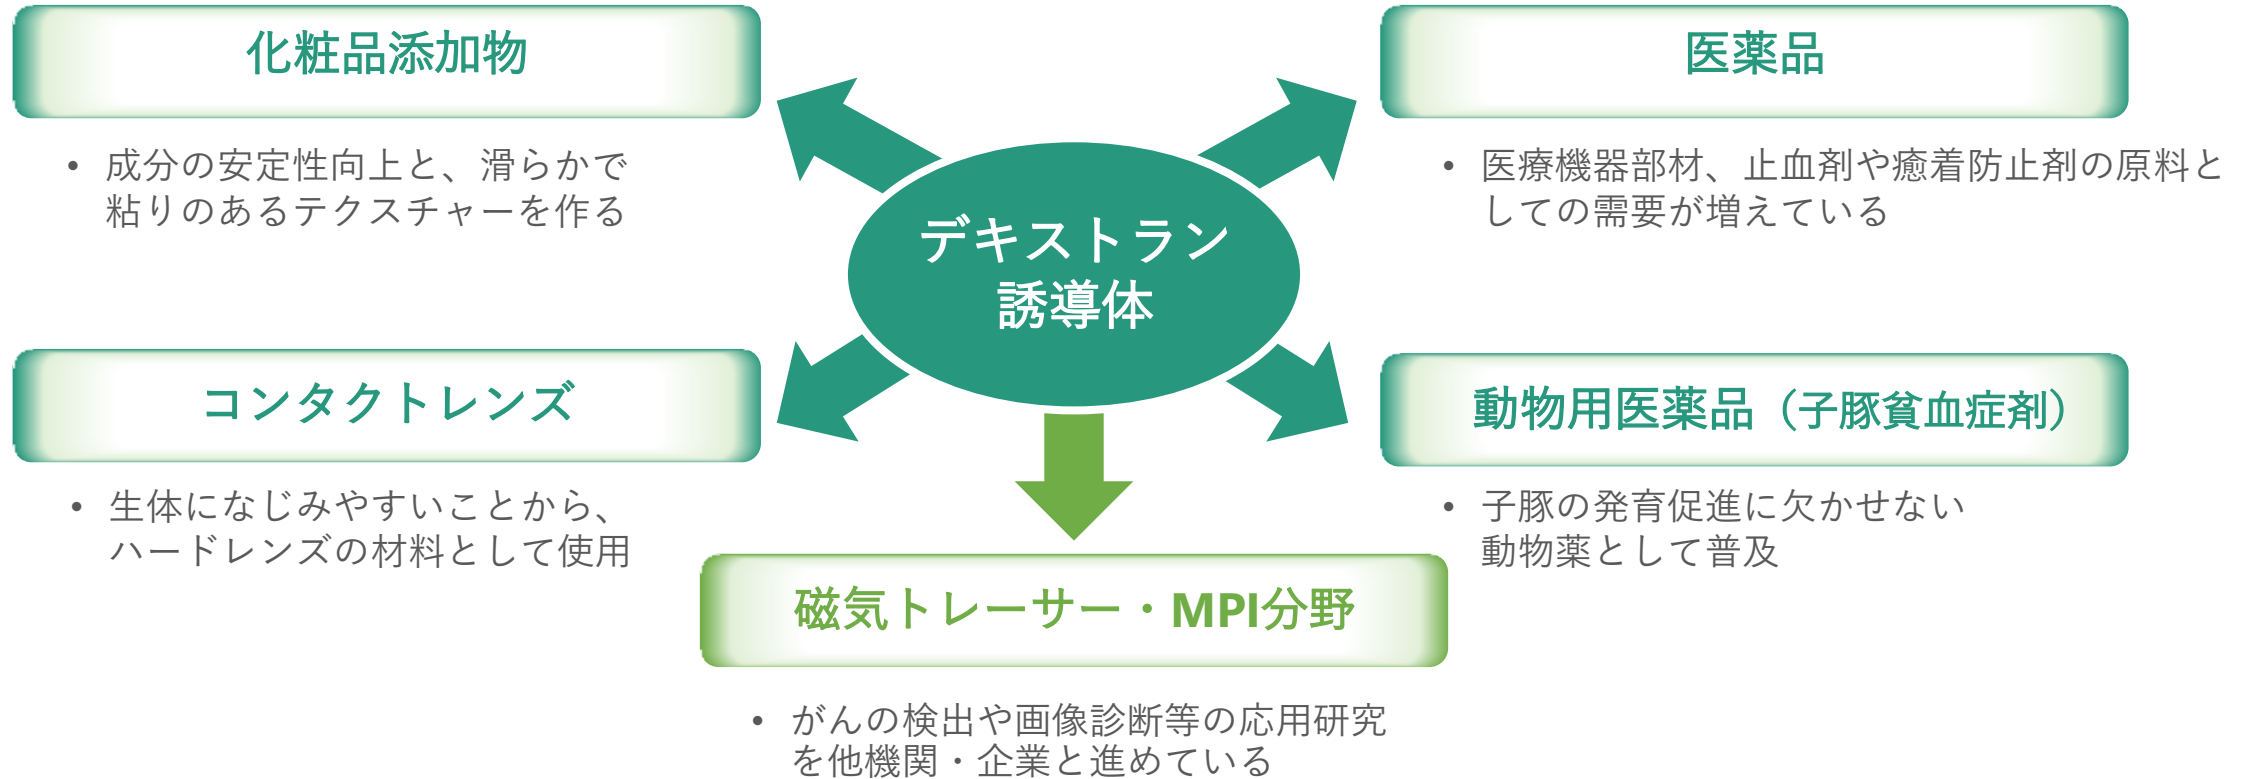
化粧品添加物

• 成分の安定性向上と、滑らかで粘りのあるテクスチャーを作る

医薬品

• 医療機器部材、止血剤や癒着防止剤の原料としての需要が増えている

デキストラン
誘導体

コンタクトレンズ

• 生体になじみやすいことから、ハードレンズの材料として使用

動物用医薬品（子豚貧血症剤）

• 子豚の発育促進に欠かせない動物薬として普及

磁気トレーサー・MPI分野

• がんの検出や画像診断等の応用研究を他機関・企業と進めている